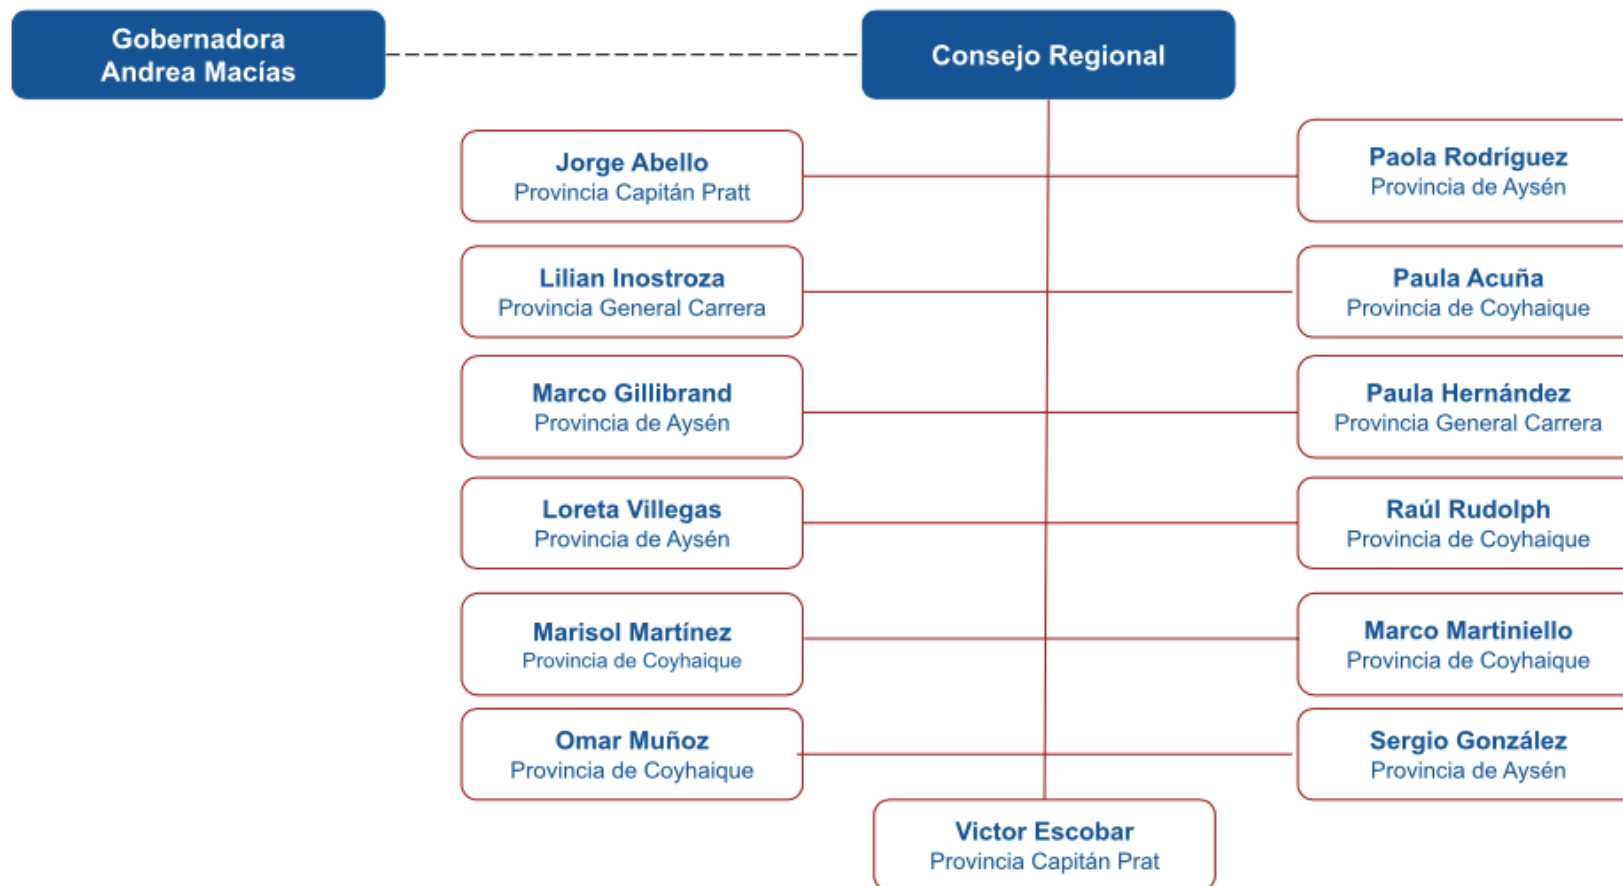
Gobernadora
Andrea Macías

Consejo Regional

Jorge Abello
Provincia Capitán Pratt

Paola Rodríguez
Provincia de Aysén

Lilian Inostroza
Provincia General Carrera

Paula Acuña
Provincia de Coyhaique

Marco Gillibrand
Provincia de Aysén

Paula Hernández
Provincia General Carrera

Loreta Villegas
Provincia de Aysén

Raúl Rudolph
Provincia de Coyhaique

Marisol Martínez
Provincia de Coyhaique

Marco Martiniello
Provincia de Coyhaique

Omar Muñoz
Provincia de Coyhaique

Sergio González
Provincia de Aysén

Victor Escobar
Provincia Capitán Prat